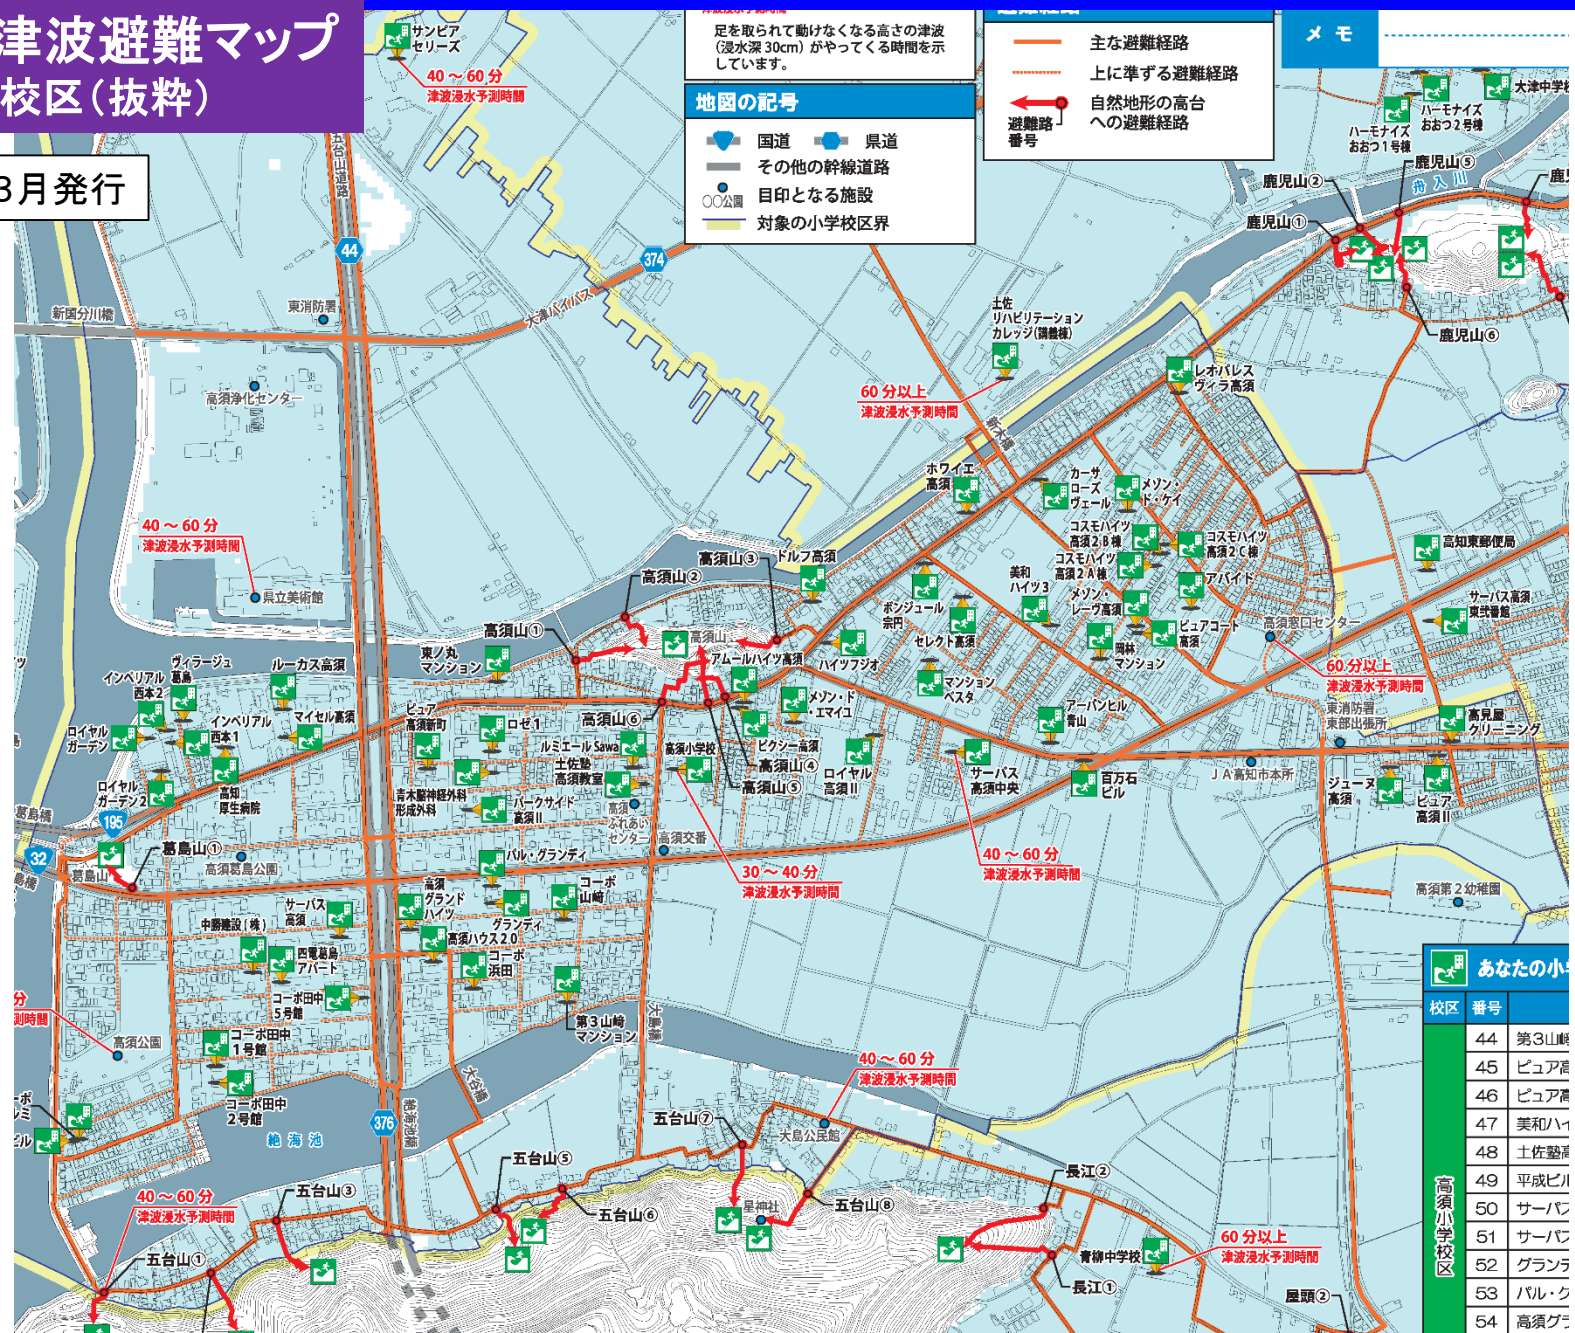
津波避難マップ
校区（抜粋）

3月発行

足を取られて動けなくなる高さの津波（浸水深 30cm）がやってくる時間を示しています。

地図の記号
国道 県道
その他の幹線道路
〇〇公園 目印となる施設
対象の小学校区界

主な避難経路
上に準ずる避難経路
避難路番号 自然地形の高台への避難経路

メモ

サンピアセリーズ
40～60分 津波浸水予測時間
五台山道路
44
374
大津バイパス
東消防署
新国分川橋
高須浄化センター
土佐リハビリテーションカレッジ（講義棟）
60分以上 津波浸水予測時間
レオパレスヴィラ高須
新木橋
ホワイエ高須
カーサローズヴェール
メゾン・ド・ケイ
コスモハイツ高須2B棟
コスモハイツ高須2C棟
コスモハイツ高須2A棟
美和ハイツ3
アバイド
メゾン・レーヴ高須
ピュアコート高須
岡林マンション
高知東郵便局
サーパス高須東弐番館
高須窓口センター
60分以上 津波浸水予測時間
東消防署東部出張所
高見屋クリーニング
ジュース高須
ピュア高須II
JA高知市本所
百万石ビル
アーバンヒル青山
サーパス高須中央
40～60分 津波浸水予測時間
高須第2幼稚園
大津中学校
ハーモナイズおおつ2号棟
ハーモナイズおおつ1号棟
鹿児山⑤
鹿児山②
鹿児山①
鹿児山⑥
舟入川
鹿児
40～60分 津波浸水予測時間
県立美術館
高須山③
ドルフ高須
高須山②
高須山①
高須山
東ノ丸マンション
ボンジュール宗円
セレクト高須
マンションベスタ
アムールハイツ高須
ハイツジオ
メゾン・ド・エマイユ
ヴィラージュ葛島
インペリアル西本2
ルーカス高須
インペリアル西本1
マイセル高須
ロイヤルガーデン
ロイヤルガーデン2
高知厚生病院
ピュア高須新町
ロゼ1
高須山⑥
ルミエール Sawa
土佐塾高須教室
高須小学校
ピクシー高須
高須山④
高須山⑤
ロイヤル高須II
青木整形外科
パークサイド高須II
高須ふれあいセンター
高須交番
葛島橋
195
32
葛島山①
葛島山
高須葛島公園
パル・グランディ
30～40分 津波浸水予測時間
サーパス高須
中勝建設（株）
高須グランドハイツ
コーポ山崎
グランディ高須ハウス20
西竜葛島アパート
コーポ浜田
コーポ田中5号館
コーポ田中1号館
コーポ田中2号館
第3山崎マンション
高須公園
大島橋
大谷橋
376
絶海池
40～60分 津波浸水予測時間
五台山⑦
大島公民館
五台山⑤
五台山③
五台山⑥
星神社
五台山⑧
長江②
青柳中学校
長江①
60分以上 津波浸水予測時間
屋頭②
40～60分 津波浸水予測時間
五台山①
分 測時間
あなたの小
校区 番号
高須小学校区
44 第3山崎
45 ピュア高
46 ピュア高
47 美和ハイ
48 土佐塾高
49 平成ビル
50 サーパス
51 サーパス
52 グランデ
53 パル・グ
54 高須グラ